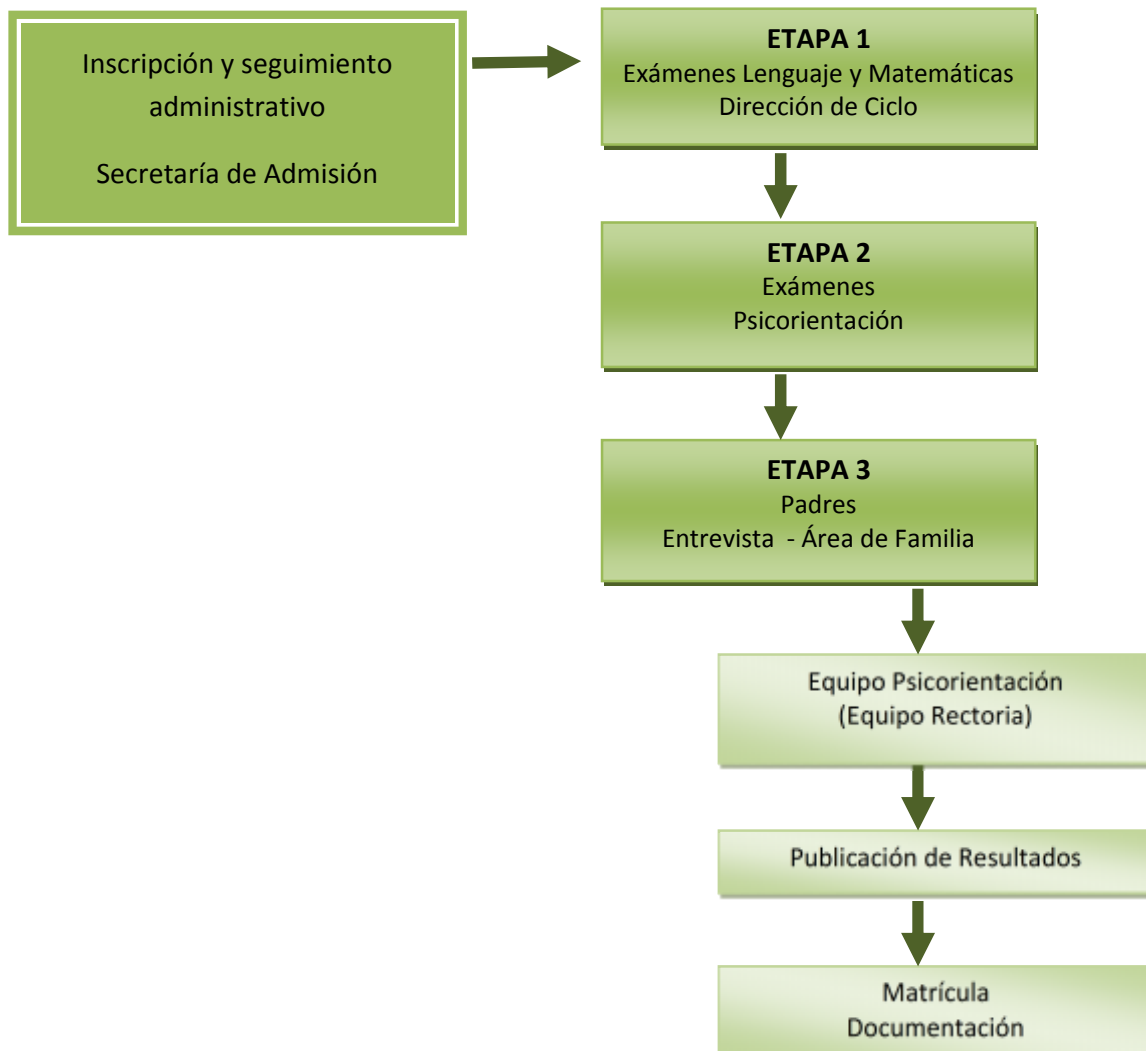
Inscripción y seguimiento administrativo

Secretaría de Admisión

**ETAPA 1**
Exámenes Lenguaje y Matemáticas
Dirección de Ciclo

**ETAPA 2**
Exámenes
Psicorientación

**ETAPA 3**
Padres
Entrevista - Área de Familia

Equipo Psicorientación
(Equipo Rectoria)

Publicación de Resultados

Matrícula
Documentación